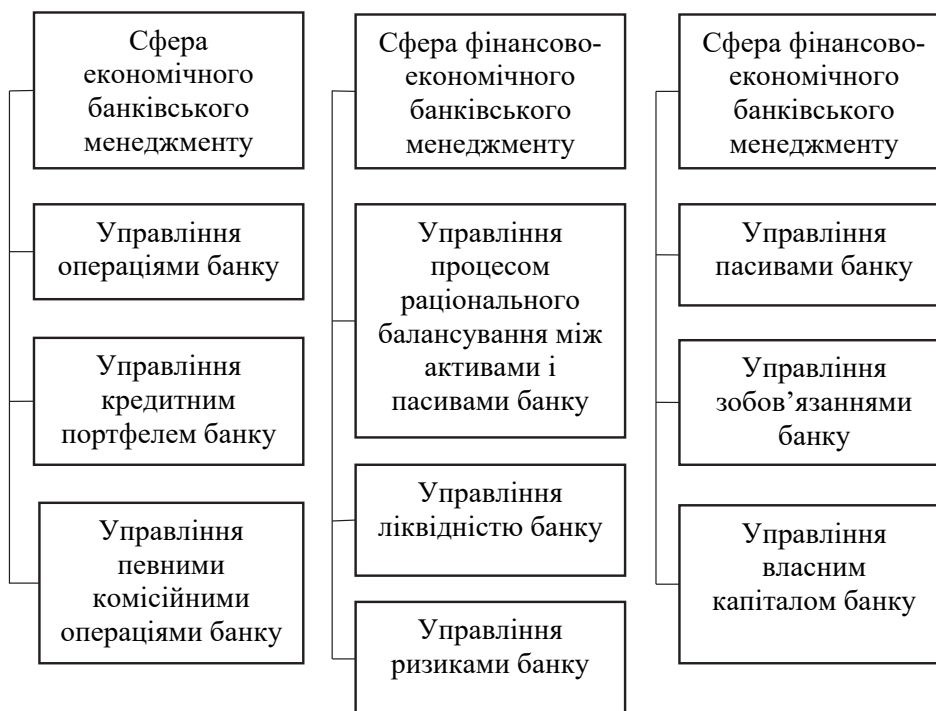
Сфера економічного банківського менеджменту

Управління операціями банку

Управління кредитним портфелем банку

Управління певними комісійними операціями банку

Сфера фінансово-економічного банківського менеджменту

Управління процесом раціонального балансування між активами і пасивами банку

Управління ліквідністю банку

Управління ризиками банку

Сфера фінансово-економічного банківського менеджменту

Управління пасивами банку

Управління зобов'язаннями банку

Управління власним капіталом банку